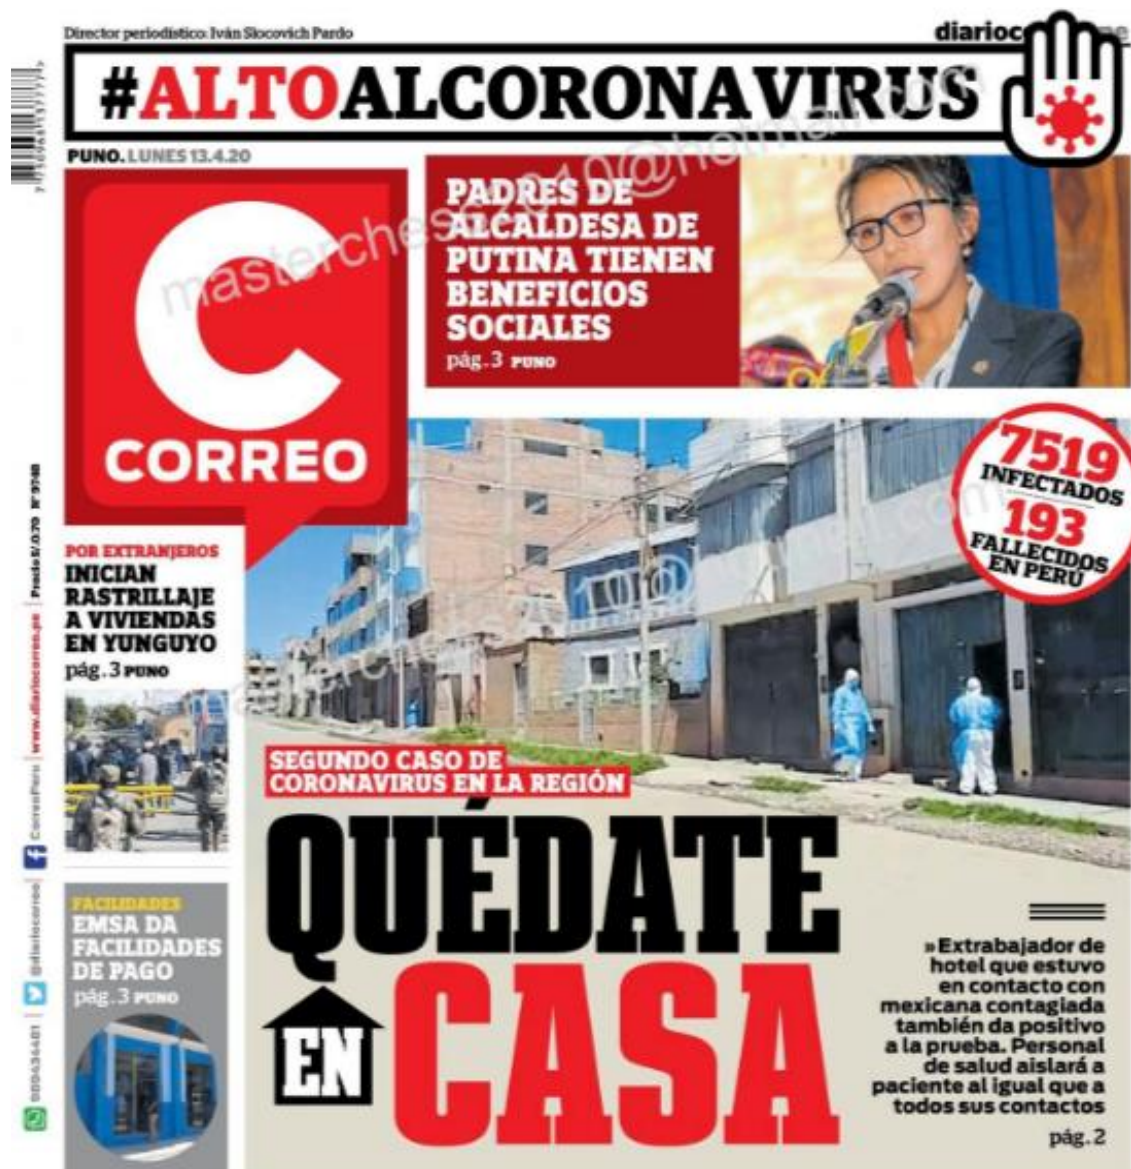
Director periodístico: Iván Slocovich Pardo

diarioc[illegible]

#ALTOALCORONAVIRUS

PUNO. LUNES 13.4.20

CORREO

PADRES DE ALCALDESA DE PUTINA TIENEN BENEFICIOS SOCIALES
pág.3 PUNO

7519 INFECTADOS
193 FALLECIDOS EN PERÚ

POR EXTRANJEROS
INICIAN RASTRILLAJE A VIVIENDAS EN YUNGUYO
pág.3 PUNO

FACILIDADES
EMSA DA FACILIDADES DE PAGO
pág.3 PUNO

SEGUNDO CASO DE CORONAVIRUS EN LA REGIÓN
QUÉDATE EN CASA

» Extrabajador de hotel que estuvo en contacto con mexicana contagiada también da positivo a la prueba. Personal de salud aislará a paciente al igual que a todos sus contactos
pág.2

Precio S/.0.70 Nº 9748 | www.diariocorreo.pe | CorreoPeru | @diariocorreo | 980436481

masterchess2010@hotmail.com